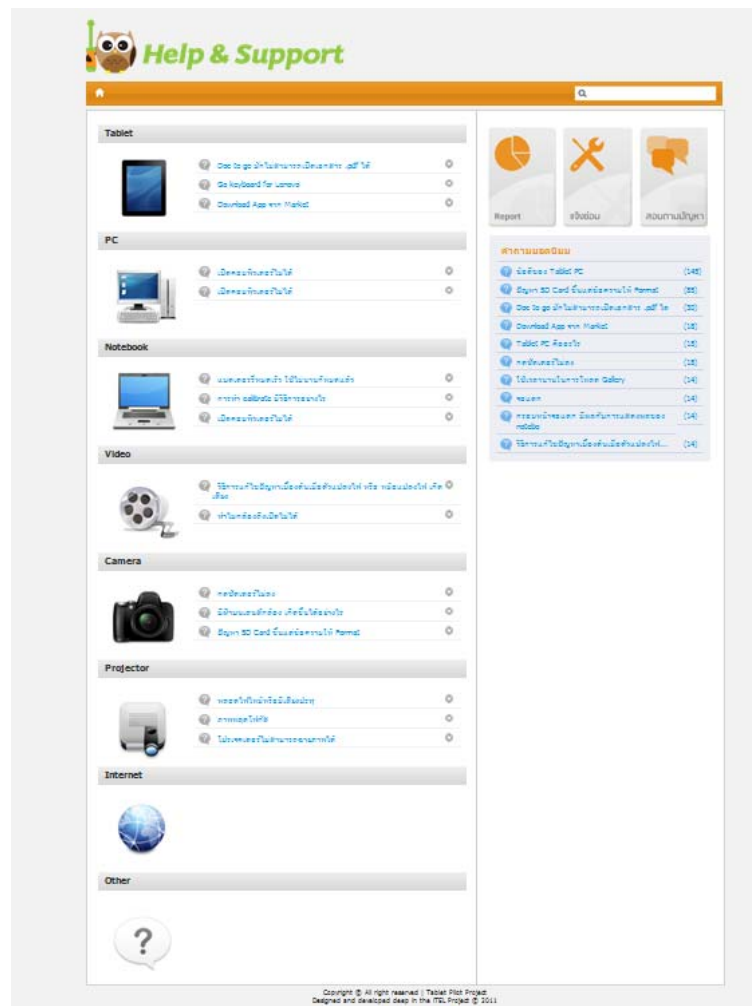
Help & Support

Tablet

Doc to go นักไม่สามารถเปิดเอกสาร .pdf ได้
Go keyboard for Lenovo
Download App จาก Market

PC

เปิดคอมพิวเตอร์ไม่ได้
เปิดคอมพิวเตอร์ไม่ได้

Notebook

แบตเตอรี่หมดเร็ว ใช้ไม่นานก็หมดแล้ว
การทำ calibrate มีวิธีการอย่างไร
เปิดคอมพิวเตอร์ไม่ได้

Video

วิธีการแก้ไขปัญหาเมื่อต่อเมื่อต่อแปลงไฟ หรือ หม้อแปลงไฟ เกิดเสีย
ทำไมกล้องถึงเปิดไม่ได้

Camera

กดปัดเตอร์ไม่ลง
มีจำนวนแสดงตัวกล้อง เกิดขึ้นได้อย่างไร
ปัญหา SD Card ขึ้นแจ้งข้อความให้ Format

Projector

หลอดไฟไหม้หรือมีเสียงประทุ
ภาพเบลอไม่ชัด
โปรเจคเตอร์ไม่สามารถฉายภาพได้

Internet

Other

Report
แจ้งซ่อม
สอบถามปัญหา

คำถามยอดนิยม

ข้อดีของ Tablet PC (145)
ปัญหา SD Card ขึ้นแจ้งข้อความให้ Format (55)
Doc to go นักไม่สามารถเปิดเอกสาร .pdf ได้ (30)
Download App จาก Market (18)
Tablet PC คืออะไร (18)
กดปัดเตอร์ไม่ลง (18)
ไม่สามารถเข้าการไฟล์ Gallery (14)
ขอบคุณ (14)
กรอบหน้าจอแตก มีผลกับการแสดงผลของ mobile (14)
วิธีการแก้ไขปัญหาเมื่อต่อเมื่อต่อแปลงไฟ... (14)

Copyright © All right reserved | Tablet Pilot Project
Designed and developed deep in the ITEL Project © 2011